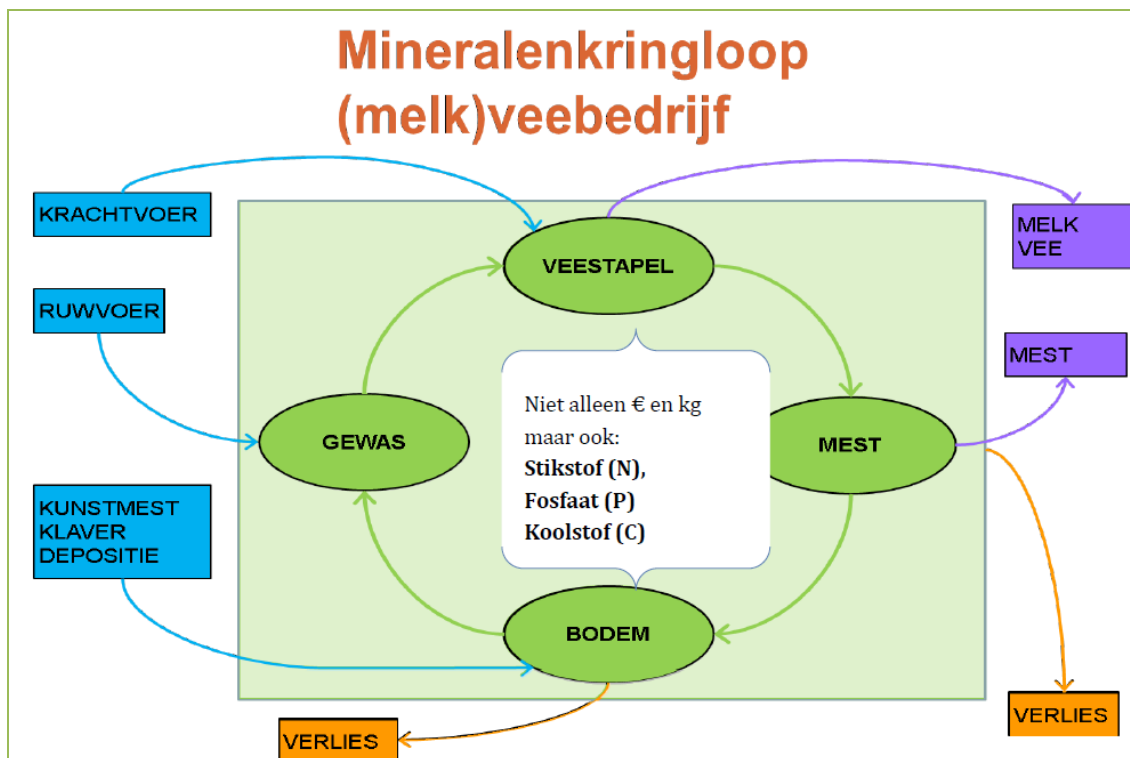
Mineralenkringloop
(melk)veebedrijf

KRACHTVOER

RUWVOER

KUNSTMEST
KLAVER
DEPOSITIE

VEESTAPEL

GEWAS

MEST

BODEM

Niet alleen € en kg maar ook:
**Stikstof (N),**
**Fosfaat (P)**
**Koolstof (C)**

MELK
VEE

MEST

VERLIES

VERLIES